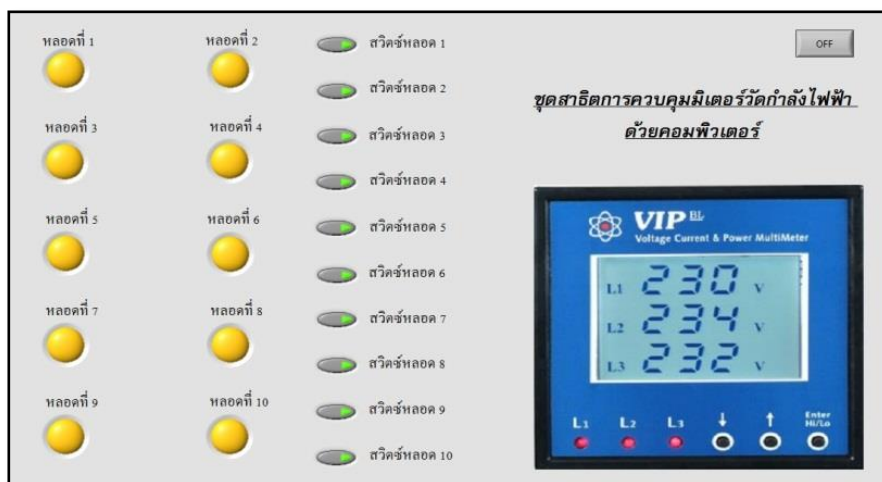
หลอดที่ 1

หลอดที่ 2

หลอดที่ 3

หลอดที่ 4

หลอดที่ 5

หลอดที่ 6

หลอดที่ 7

หลอดที่ 8

หลอดที่ 9

หลอดที่ 10

สวิตช์หลอด 1

สวิตช์หลอด 2

สวิตช์หลอด 3

สวิตช์หลอด 4

สวิตช์หลอด 5

สวิตช์หลอด 6

สวิตช์หลอด 7

สวิตช์หลอด 8

สวิตช์หลอด 9

สวิตช์หลอด 10

OFF

ชุดสาธิตการควบคุมมิเตอร์วัดกำลังไฟฟ้า ด้วยคอมพิวเตอร์

VIP BL

Voltage Current & Power MultiMeter

L1 230 V

L2 234 V

L3 232 V

L1 L2 L3 ↓ ↑ Enter Hi/Lo